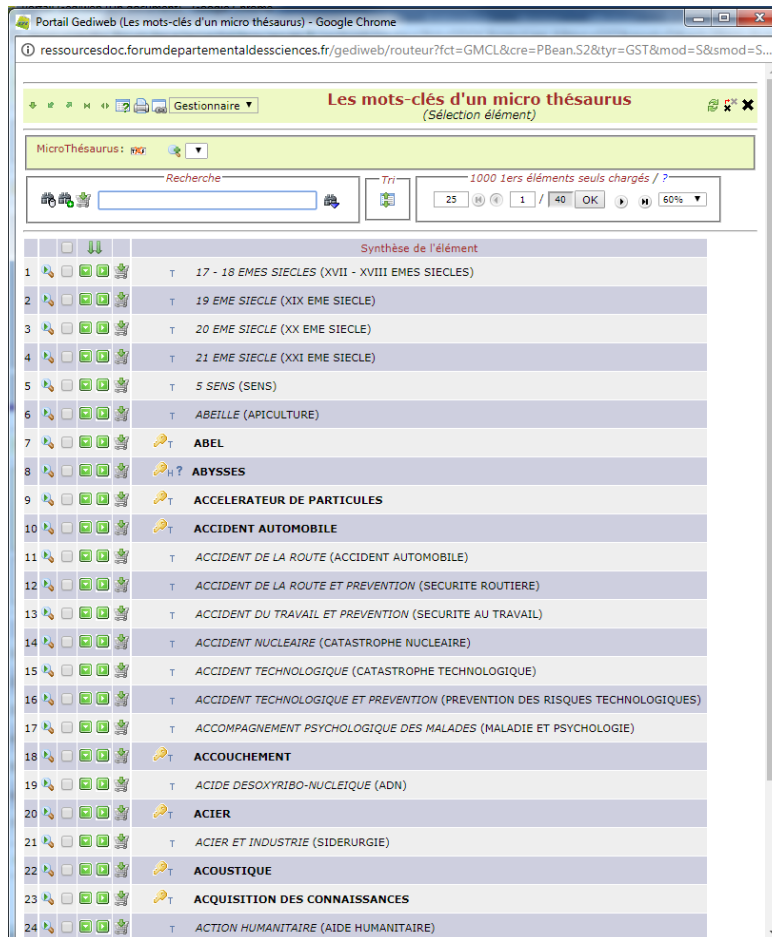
Portail Gediweb (Les mots-clés d'un micro thésaurus) - Google Chrome

ressourcesdoc.forumdepartementaldessciences.fr/gediweb/routeur?fct=GMCL&cre=PBean.S2&tyr=GST&mod=S&smod=S...

Gestionnaire

Les mots-clés d'un micro thésaurus
(Sélection élément)

MicroThésaurus :

Recherche

Tri

1000 1ers éléments seuls chargés / ?

25 1 / 40 OK 60%

Synthèse de l'élément

| | |
|---|---|
| 1 | T 17 - 18 EMES SIECLES (XVII - XVIII EMES SIECLES) |
| 2 | T 19 EME SIECLE (XIX EME SIECLE) |
| 3 | T 20 EME SIECLE (XX EME SIECLE) |
| 4 | T 21 EME SIECLE (XXI EME SIECLE) |
| 5 | T 5 SENS (SENS) |
| 6 | T ABEILLE (APICULTURE) |
| 7 | T ABEL |
| 8 | H ? ABYSSES |
| 9 | T ACCELERATEUR DE PARTICULES |
| 10 | T ACCIDENT AUTOMOBILE |
| 11 | T ACCIDENT DE LA ROUTE (ACCIDENT AUTOMOBILE) |
| 12 | T ACCIDENT DE LA ROUTE ET PREVENTION (SECURITE ROUTIERE) |
| 13 | T ACCIDENT DU TRAVAIL ET PREVENTION (SECURITE AU TRAVAIL) |
| 14 | T ACCIDENT NUCLEAIRE (CATASTROPHE NUCLEAIRE) |
| 15 | T ACCIDENT TECHNOLOGIQUE (CATASTROPHE TECHNOLOGIQUE) |
| 16 | T ACCIDENT TECHNOLOGIQUE ET PREVENTION (PREVENTION DES RISQUES TECHNOLOGIQUES) |
| 17 | T ACCOMPAGNEMENT PSYCHOLOGIQUE DES MALADES (MALADIE ET PSYCHOLOGIE) |
| 18 | T ACCOUCHEMENT |
| 19 | T ACIDE DESOXYRIBO-NUCLEIQUE (ADN) |
| 20 | T ACIER |
| 21 | T ACIER ET INDUSTRIE (SIDERURGIE) |
| 22 | T ACOUSTIQUE |
| 23 | T ACQUISITION DES CONNAISSANCES |
| 24 | T ACTION HUMANITAIRE (AIDE HUMANITAIRE) |